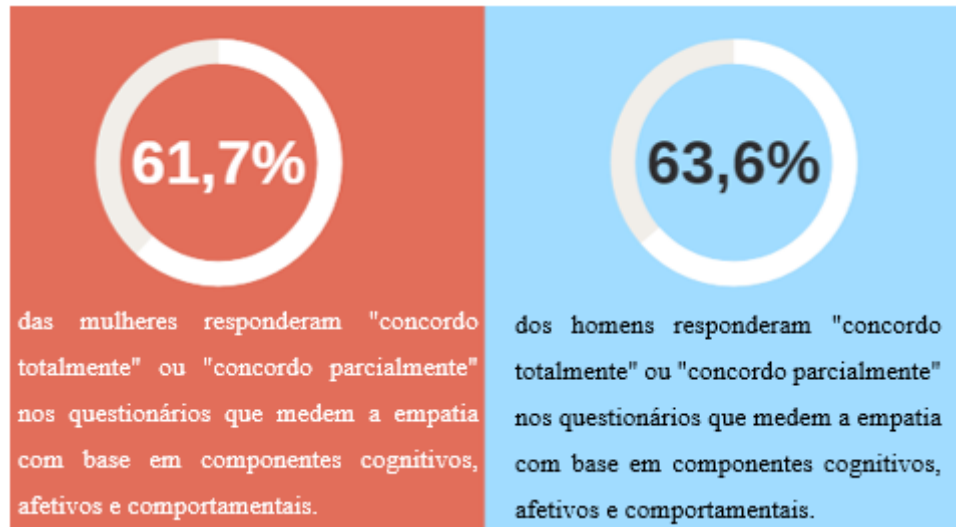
61,7%

das mulheres responderam "concordo totalmente" ou "concordo parcialmente" nos questionários que medem a empatia com base em componentes cognitivos, afetivos e comportamentais.

63,6%

dos homens responderam "concordo totalmente" ou "concordo parcialmente" nos questionários que medem a empatia com base em componentes cognitivos, afetivos e comportamentais.